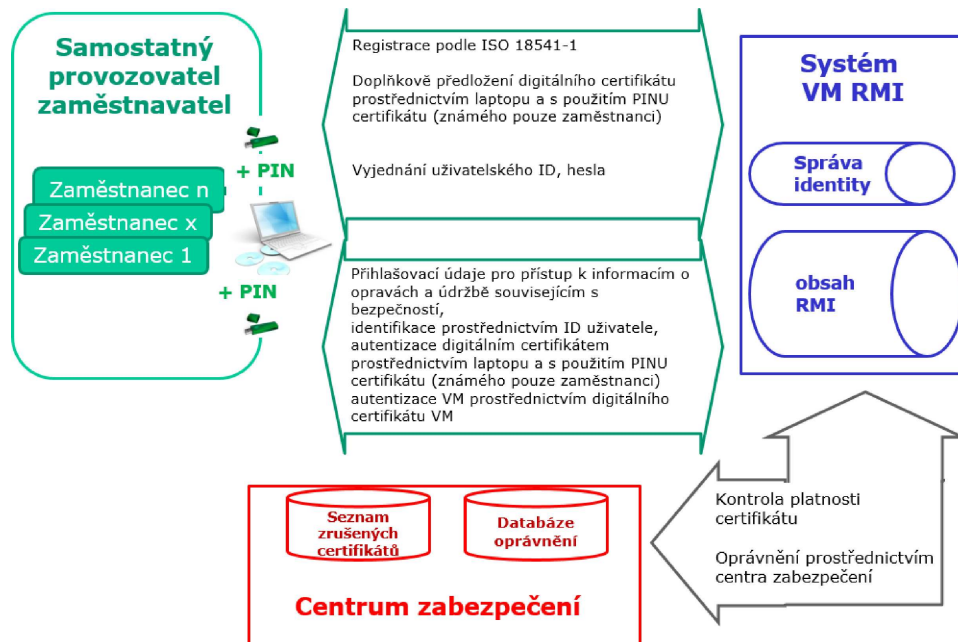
Samostatný provozovatel zaměstnavatel

Zaměstnanec n
Zaměstnanec x
Zaměstnanec 1

+ PIN
+ PIN

Registrace podle ISO 18541-1

Doplňkově předložení digitálního certifikátu prostřednictvím laptopu a s použitím PINU certifikátu (známého pouze zaměstnanci)

Vyjednání uživatelského ID, hesla

Přihlašovací údaje pro přístup k informacím o opravách a údržbě souvisejícím s bezpečností,
identifikace prostřednictvím ID uživatele,
autentizace digitálním certifikátem prostřednictvím laptopu a s použitím PINU certifikátu (známého pouze zaměstnanci)
autentizace VM prostřednictvím digitálního certifikátu VM

Systém VM RMI

Správa identity

obsah RMI

Seznam zrušených certifikátů

Databáze oprávnění

Centrum zabezpečení

Kontrola platnosti certifikátu

Oprávnění prostřednictvím centra zabezpečení